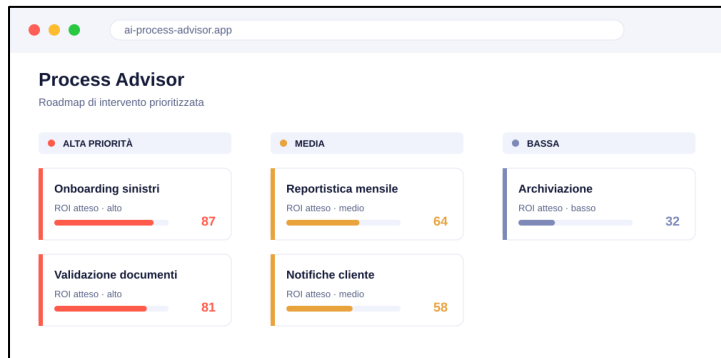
ai-process-advisor.app

Process Advisor

Roadmap di intervento prioritizzata

ALTA PRIORITÀ

Onboarding sinistri
ROI atteso · alto
87

Validazione documenti
ROI atteso · alto
81

MEDIA

Reportistica mensile
ROI atteso · medio
64

Notifiche cliente
ROI atteso · medio
58

BASSA

Archiviazione
ROI atteso · basso
32